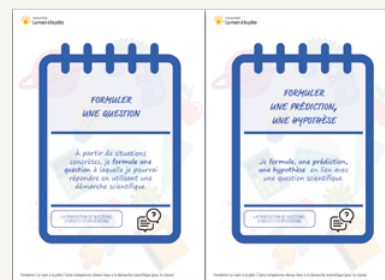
La main à la pâte

FORMULER UNE QUESTION

À partir de situations concrètes, je formule une question à laquelle je pourrai répondre en utilisant une démarche scientifique.

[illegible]

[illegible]

La main à la pâte

FORMULER UNE PRÉDICTION, UNE HYPOTHÈSE

Je formule, une prédiction, une hypothèse en lien avec une question scientifique.

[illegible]

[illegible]